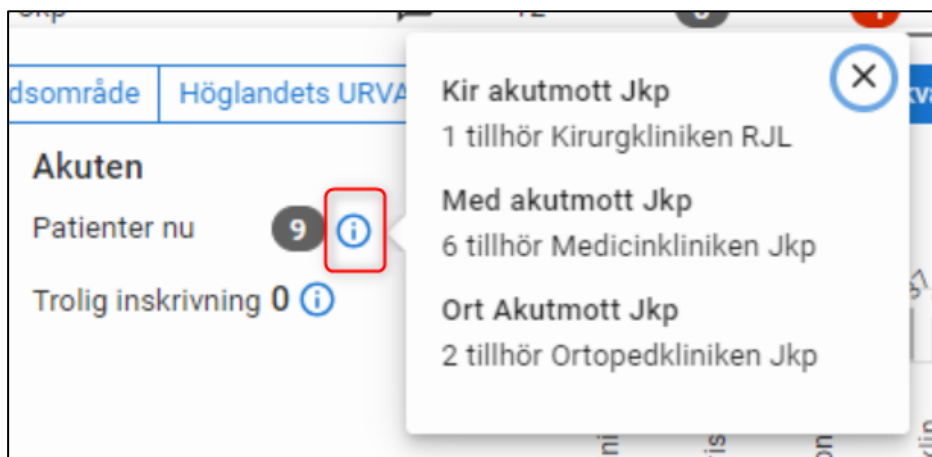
dsområde | Höglandets URVA

Akuten

Patienter nu 9

Trolig inskrivning 0

Kir akutmott Jkp
1 tillhör Kirurgkliniken RJL

Med akutmott Jkp
6 tillhör Medicinkliniken Jkp

Ort Akutmott Jkp
2 tillhör Ortopedkliniken Jkp